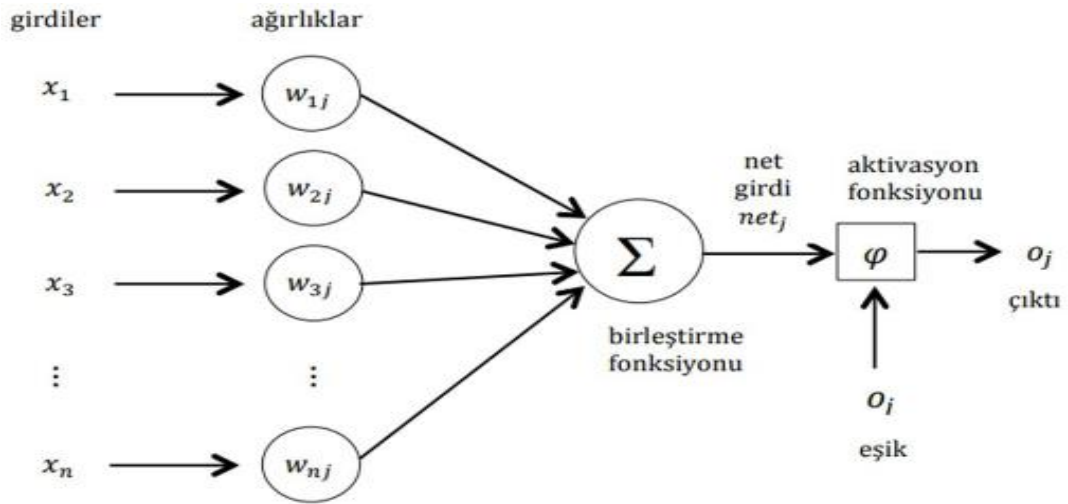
girdiler

ağırlıklar

$x_1$

$w_{1j}$

$x_2$

$w_{2j}$

$x_3$

$w_{3j}$

$\vdots$

$\vdots$

$x_n$

$w_{nj}$

$\Sigma$

birleştirme fonksiyonu

net girdi $net_j$

aktivasyon fonksiyonu

$\varphi$

$o_j$

çıktı

$o_i$

eşik